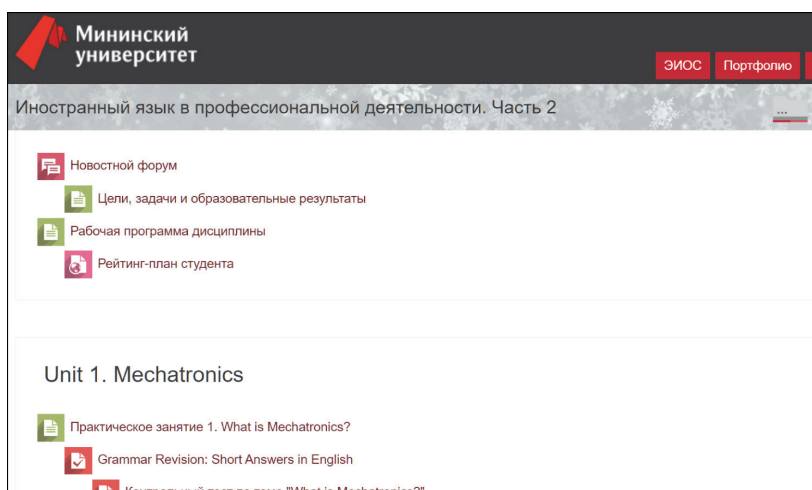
Мининский университет

ЭИОС Портфолио

Иностранный язык в профессиональной деятельности. Часть 2

...

Новостной форум

Цели, задачи и образовательные результаты

Рабочая программа дисциплины

Рейтинг-план студента

Unit 1. Mechatronics

Практическое занятие 1. What is Mechatronics?

Grammar Revision: Short Answers in English

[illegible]